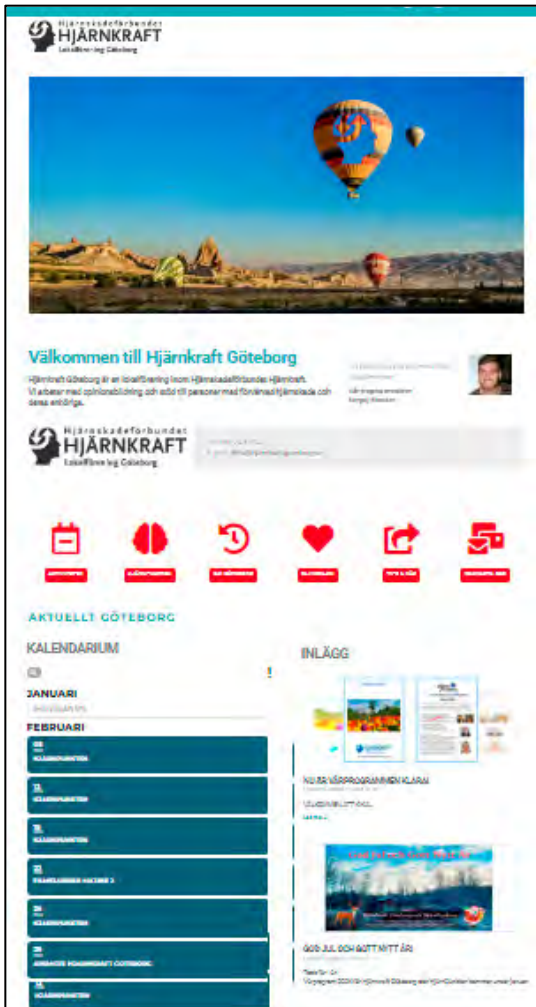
Hjärnskadeförbundet
HJÄRNKRAFT
Lokalförening Göteborg

Välkommen till Hjärnkraft Göteborg

Hjärnkraft Göteborg är en lokalförening inom Hjärnskadeförbundet Hjärnkraft. Vi arbetar med opinionsbildning och stöd till personer med förvärvad hjärnskada och deras anhöriga.

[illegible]

Hjärnskadeförbundet
HJÄRNKRAFT
Lokalförening Göteborg

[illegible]

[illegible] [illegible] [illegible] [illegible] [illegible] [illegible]

AKTUELLT GÖTEBORG

KALENDARIUM

JANUARI

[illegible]

FEBRUARI

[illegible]
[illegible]

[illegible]
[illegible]

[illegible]
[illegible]

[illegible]
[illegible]

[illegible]
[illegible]

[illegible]
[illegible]

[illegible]
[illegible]

INLÄGG

NU ÄR VÅRPROGRAMMEN KLARA!

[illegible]

GOD JUL OCH GOTT NYTT ÅR!

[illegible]